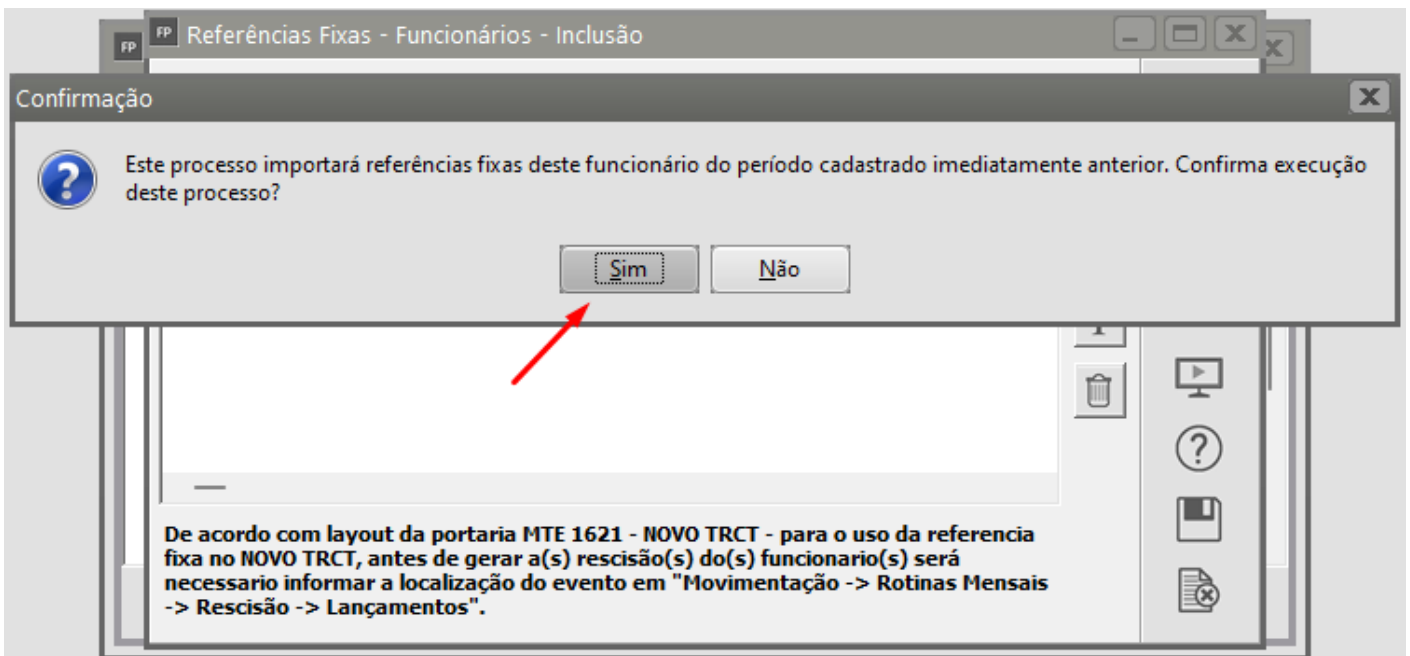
FP Referências Fixas - Funcionários - Inclusão

Confirmação

Este processo importará referências fixas deste funcionário do período cadastrado imediatamente anterior. Confirma execução deste processo?

Sim
Não

De acordo com layout da portaria MTE 1621 - NOVO TRCT - para o uso da referencia fixa no NOVO TRCT, antes de gerar a(s) rescisão(s) do(s) funcionario(s) será necessario informar a localização do evento em "Movimentação -> Rotinas Mensais -> Rescisão -> Lançamentos".